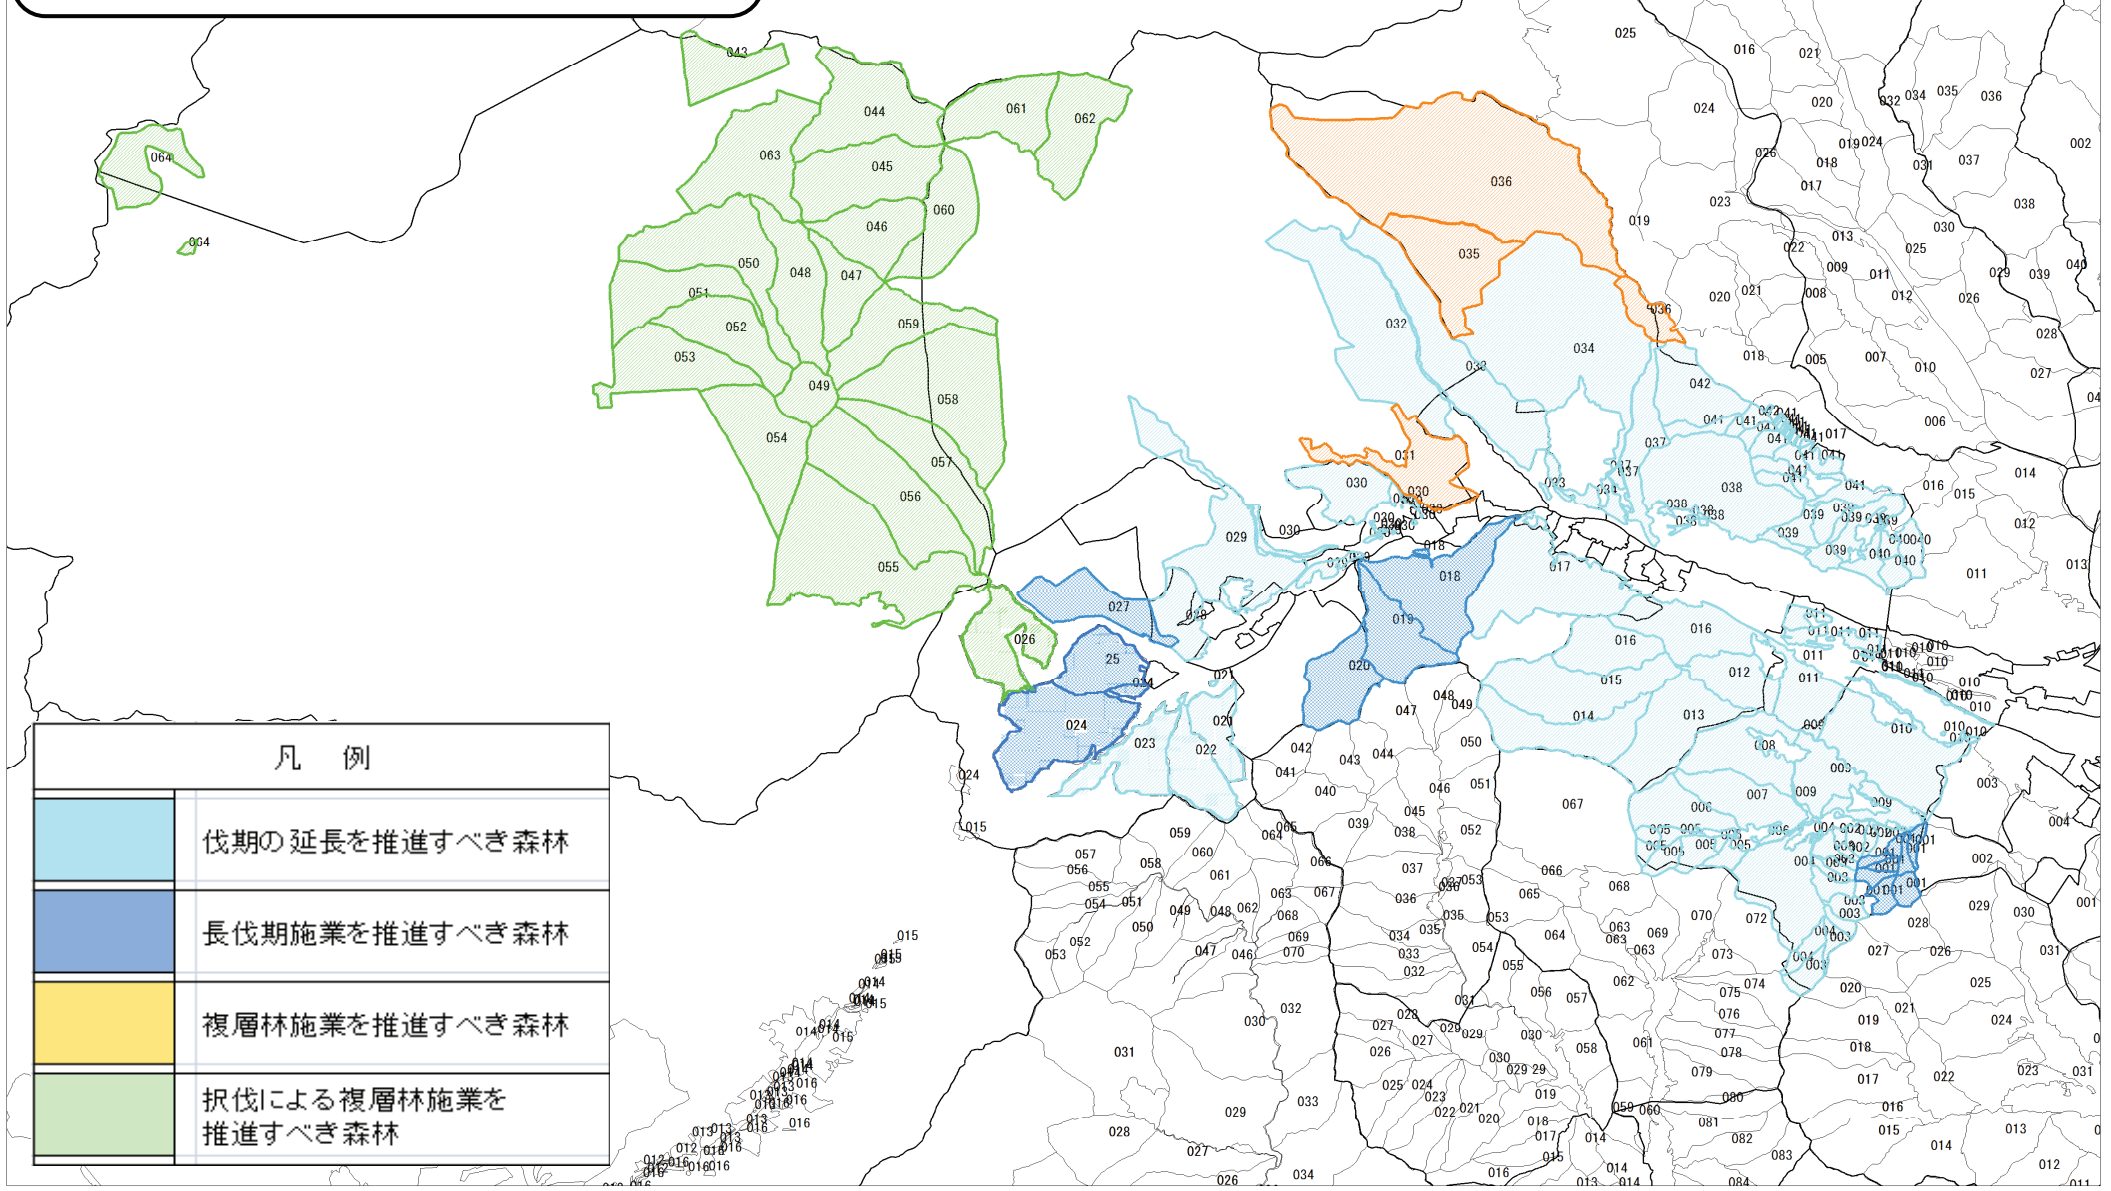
凡　例

| | |
|---|---|
| | 伐期の延長を推進すべき森林 |
| | 長伐期施業を推進すべき森林 |
| | 複層林施業を推進すべき森林 |
| | 択伐による複層林施業を推進すべき森林 |

043 044 061 062 064 063 045 060 046 050 048 047 051 052 059 053 049 058 054 057 056 055 026 027 25 024 023 022 021 020 029 030 036 035 034 032 033 031 030 018 019 020 017 016 015 014 013 012 011 010 009 008 007 006 005 004 003 002 001 028 027 026 025 024 023 022 021 020 019 018 017 016 015 014 013 012 011 010 037 038 039 040 041 042 067 068 069 070 071 072 073 074 075 076 077 078 079 080 081 082 083 084